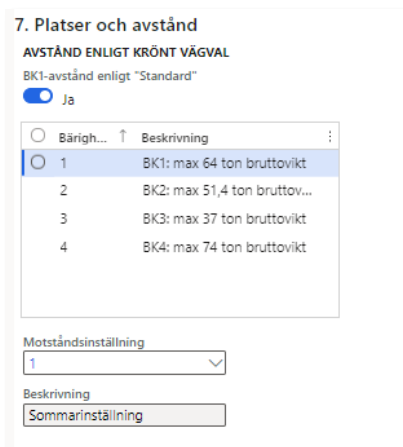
7. Platser och avstånd

AVSTÅND ENLIGT KRÖNT VÄGVAL

BK1-avstånd enligt "Standard"

Ja

| Bärigh... ↑ | Beskrivning |
|---|---|
| 1 | BK1: max 64 ton bruttovikt |
| 2 | BK2: max 51,4 ton bruttov... |
| 3 | BK3: max 37 ton bruttovikt |
| 4 | BK4: max 74 ton bruttovikt |

Motståndsinställning

1

Beskrivning

Sommarinställning